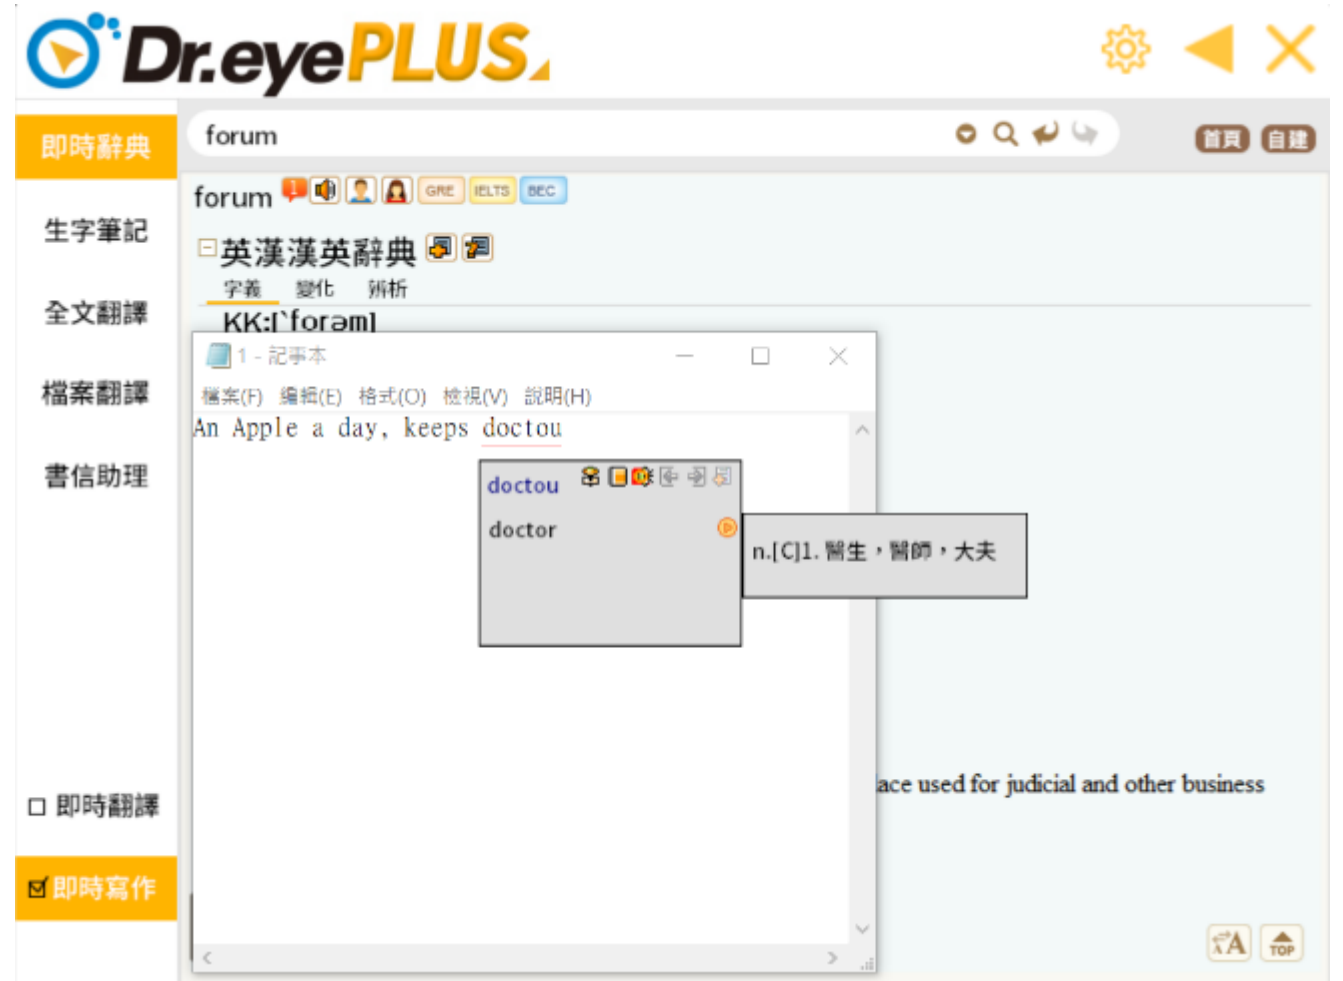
Dr.eye PLUS

forum

首頁 自建

即時辭典

生字筆記

全文翻譯

檔案翻譯

書信助理

forum GRE IELTS BEC

英漢漢英辭典

字義 變化 辨析

KK:[`forəm]

1 - 記事本

檔案(F) 編輯(E) 格式(O) 檢視(V) 說明(H)

An Apple a day, keeps doctou

doctou

doctor

n.[C]1. 醫生，醫師，大夫

ace used for judicial and other business

☐ 即時翻譯

☑ 即時寫作

TOP